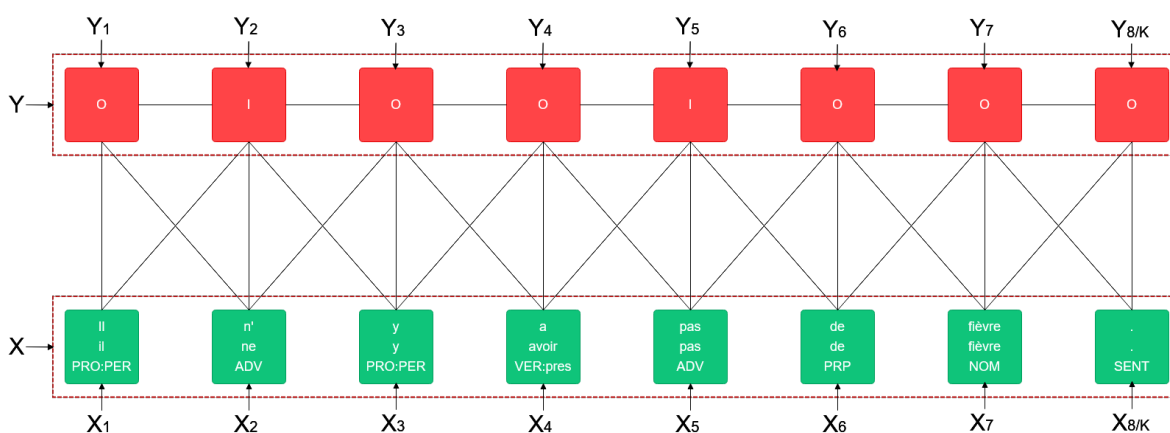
$Y_1$ $Y_2$ $Y_3$ $Y_4$ $Y_5$ $Y_6$ $Y_7$ $Y_{8/K}$

Y

O I O O I O O O

X

Il il PRO:PER

n' ne ADV

y y PRO:PER

a avoir VER:pres

pas pas ADV

de de PRP

fièvre fièvre NOM

. . SENT

$X_1$ $X_2$ $X_3$ $X_4$ $X_5$ $X_6$ $X_7$ $X_{8/K}$